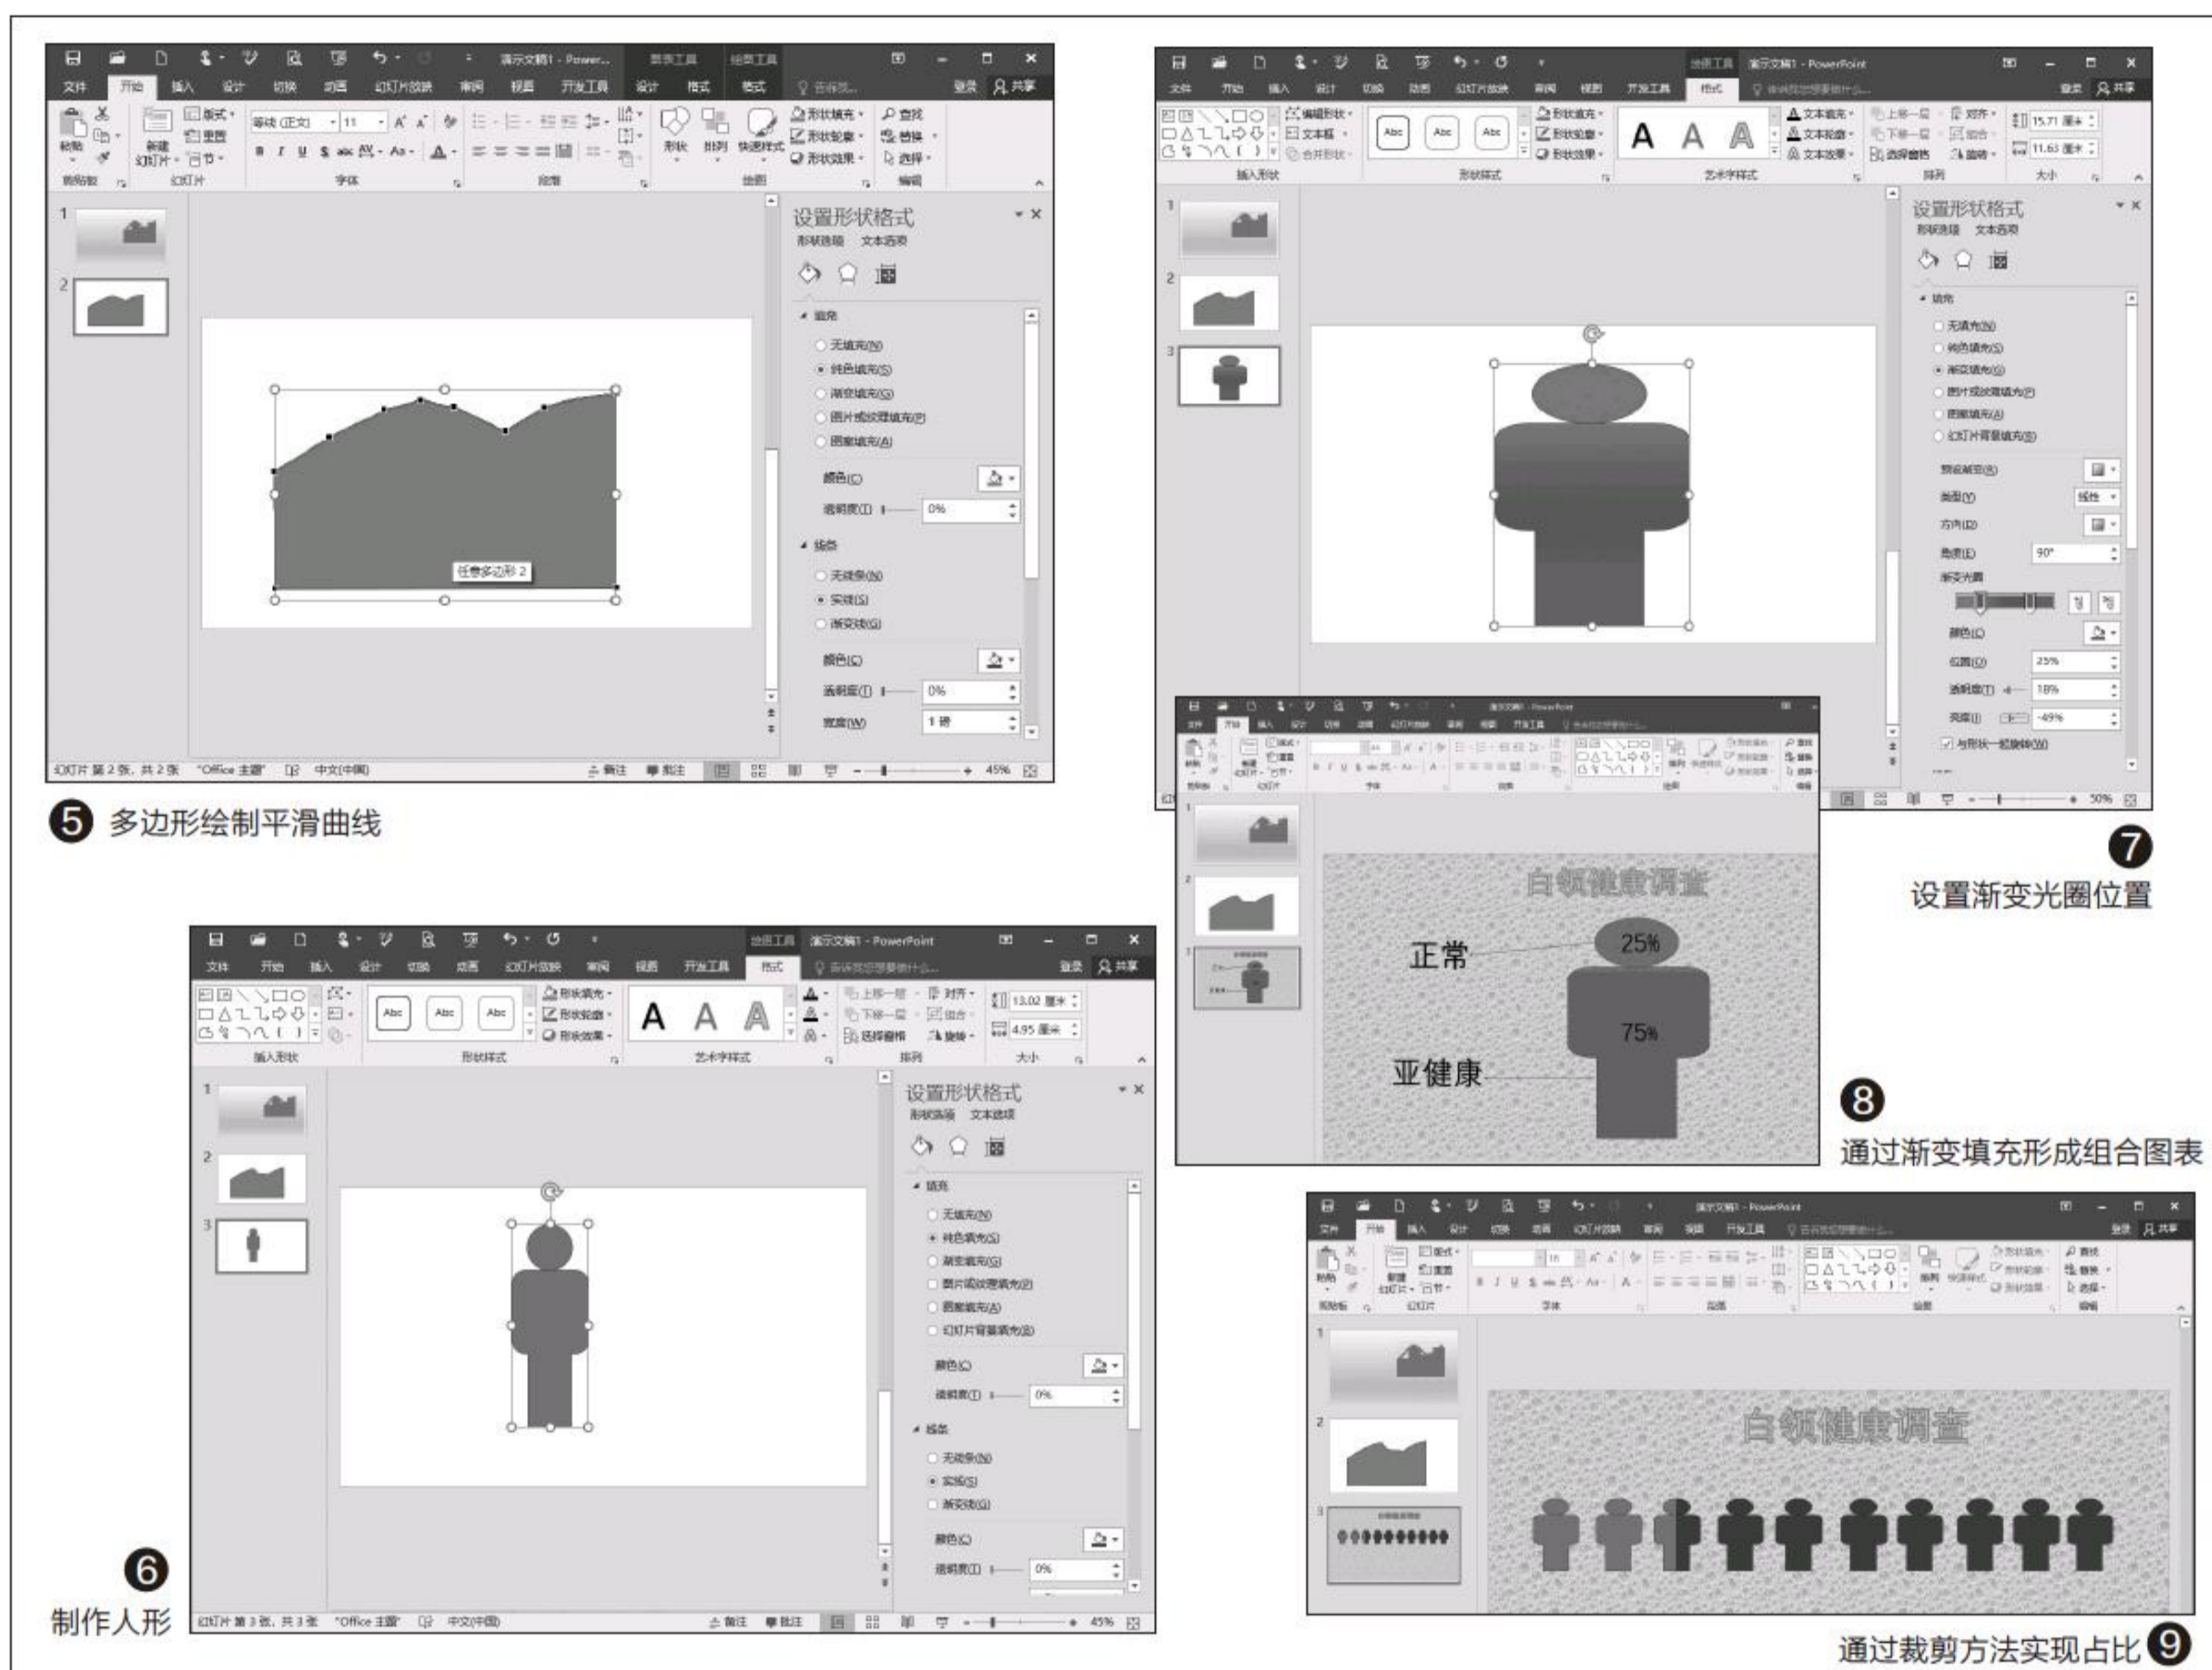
演示文稿1 - Power...
文件 开始 插入 设计 切换 动画 幻灯片放映 审阅 视图 开发工具 设计 格式 告诉我...
登录 共享
设置形状格式
形状选项 文本选项
填充
无填充(N)
纯色填充(S)
渐变填充(G)
图片或纹理填充(P)
图案填充(A)
颜色(C)
透明度(T) 0%
线条
无线条(N)
实线(S)
渐变线(G)
颜色(C)
透明度(T) 0%
宽度(W) 1磅
任意多边形 2
幻灯片 第2张，共2张 "Office 主题" 中文(中国) 备注 批注 45%

❺ 多边形绘制平滑曲线

演示文稿1 - PowerPoint
设置形状格式
形状选项 文本选项
填充
无填充(N)
纯色填充(S)
渐变填充(G)
图片或纹理填充(P)
图案填充(A)
幻灯片背景填充(B)
预设渐变(R)
类型(Y) 线性
方向(D)
角度(E) 90°
渐变光圈
颜色(C)
位置(O) 25%
透明度(T) 18%
亮度(I) -49%
与形状一起旋转(W)
15.71 厘米
11.63 厘米
50%

❼ 设置渐变光圈位置

白领健康调查
正常
25%
75%
亚健康

❽ 通过渐变填充形成组合图表

演示文稿1 - PowerPoint
设置形状格式
形状选项 文本选项
填充
无填充(N)
纯色填充(S)
渐变填充(G)
图片或纹理填充(P)
图案填充(A)
幻灯片背景填充(B)
颜色(C)
透明度(T) 0%
线条
无线条(N)
实线(S)
渐变线(G)
颜色(C)
透明度(T) 0%
13.02 厘米
4.95 厘米
幻灯片 第3张，共3张 "Office 主题" 中文(中国) 备注 批注 45%

❻ 制作人形

白领健康调查

通过裁剪方法实现占比 ❾